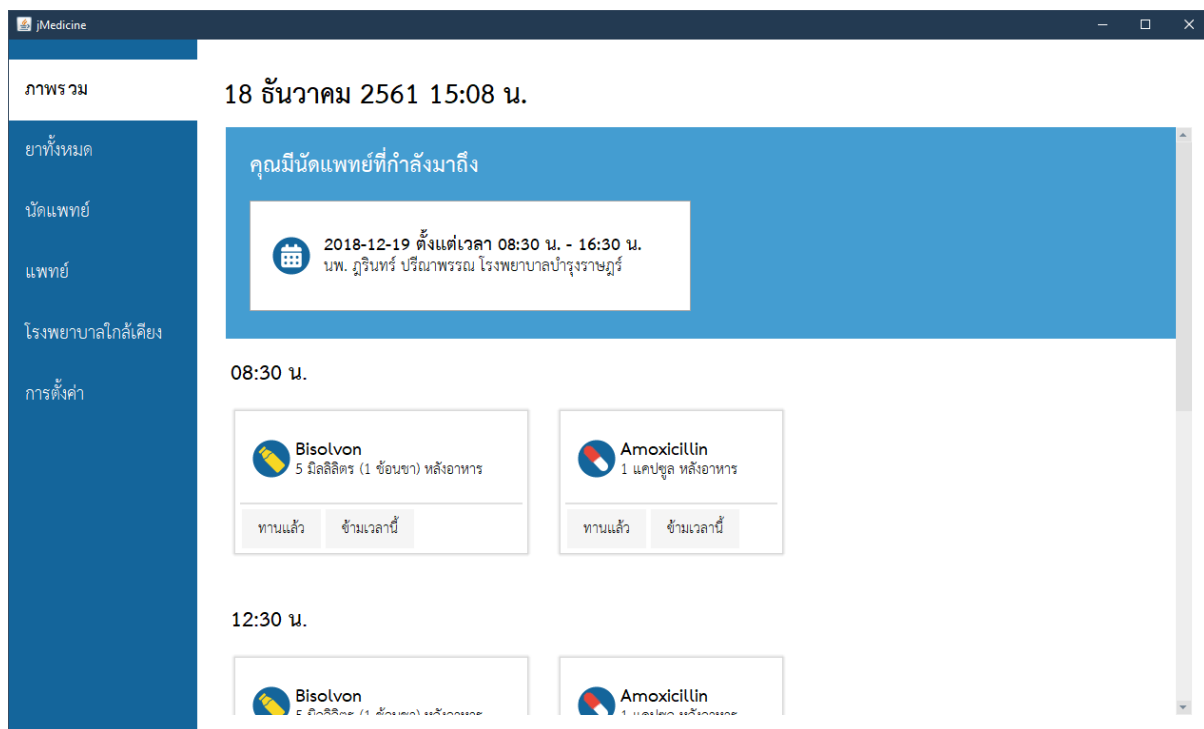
jMedicine

ภาพรวม

ยาทั้งหมด

นัดแพทย์

แพทย์

โรงพยาบาลใกล้เคียง

การตั้งค่า

18 ธันวาคม 2561 15:08 น.

คุณมีนัดแพทย์ที่กำลังมาถึง

2018-12-19 ตั้งแต่เวลา 08:30 น. - 16:30 น.
นพ. ภูรินทร์ ปรีณาพรรณ โรงพยาบาลบำรุงราษฎร์

08:30 น.

Bisolvon
5 มิลลิลิตร (1 ช้อนชา) หลังอาหาร

ทานแล้ว ข้ามเวลานี้

Amoxicillin
1 แคปซูล หลังอาหาร

ทานแล้ว ข้ามเวลานี้

12:30 น.

Bisolvon
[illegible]

Amoxicillin
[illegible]